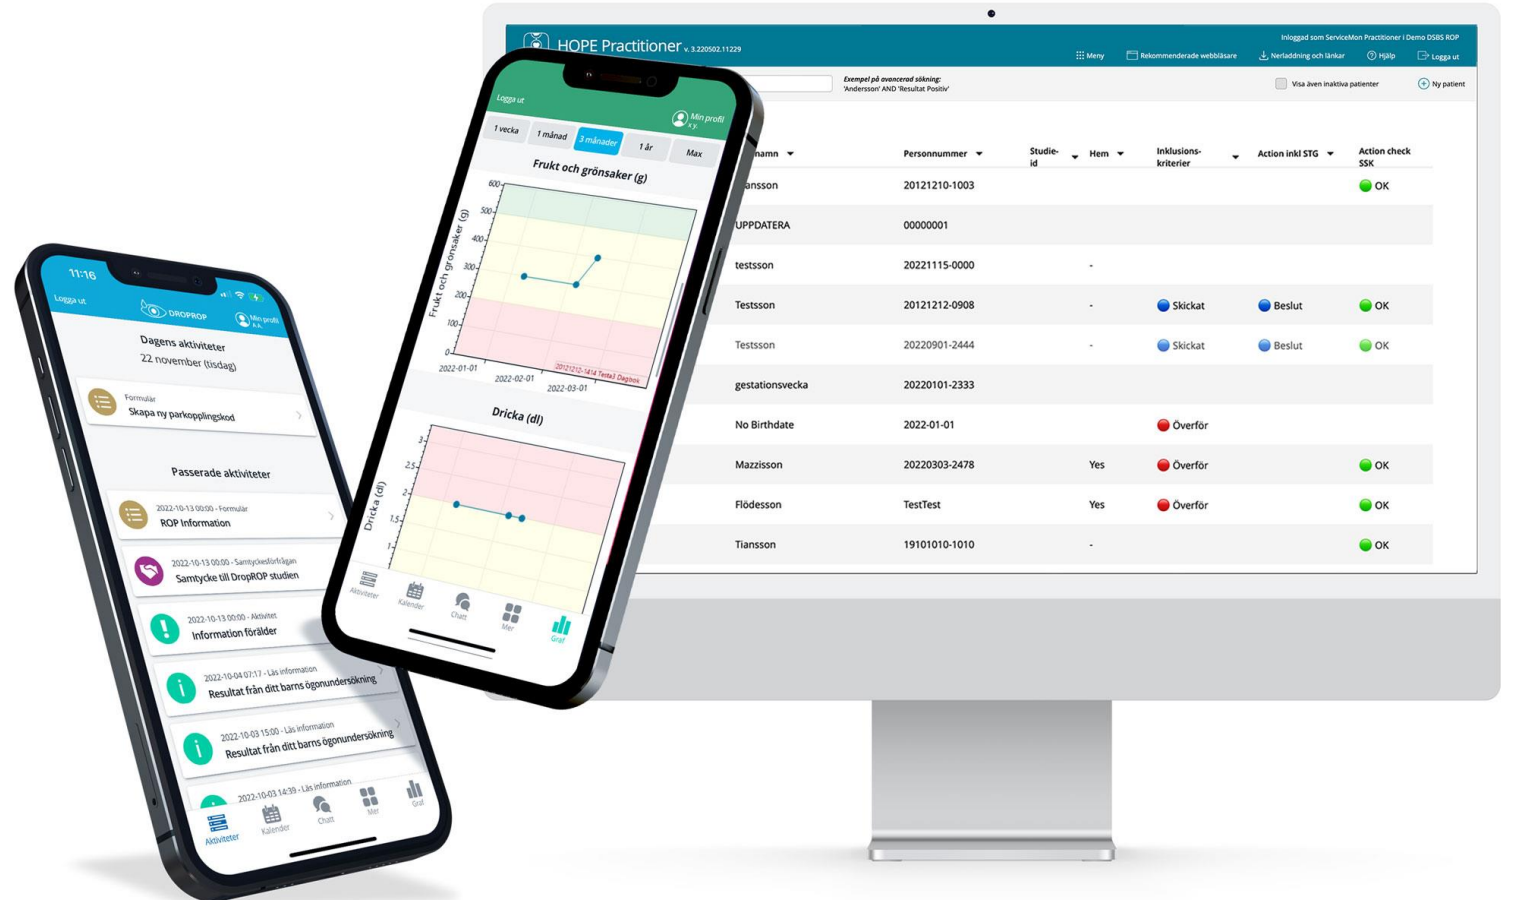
HOPE Practitioner v. 3.220502.11229

Inloggad som ServiceMon Practitioner i Demo DSBS ROP

Meny
Rekommenderade webbläsare
Nerladdning och länkar
Hjälp
Logga ut

Exempel på avancerad sökning: 'Andersson' AND 'Resultat Positiv'

Visa även inaktiva patienter
Ny patient

| namn | Personnummer | Studie-id | Hem | Inklusions-kriterier | Action inkl STG | Action check SSK |
|---|---|---|---|---|---|---|
| ansson | 20121210-1003 | | | | | OK |
| UPPDATERA | 00000001 | | | | | |
| testsson | 20221115-0000 | | - | | | |
| Testsson | 20121212-0908 | | - | Skickat | Beslut | OK |
| Testsson | 20220901-2444 | | - | Skickat | Beslut | OK |
| gestationsvecka | 20220101-2333 | | | | | |
| No Birthdate | 2022-01-01 | | | Överför | | |
| Mazzisson | 20220303-2478 | | Yes | Överför | | OK |
| Flödesson | TestTest | | Yes | Överför | | OK |
| Tiansson | 19101010-1010 | | - | | | OK |

Logga ut
Min profil x.y.
1 vecka
1 månad
3 månader
1 år
Max

Frukt och grönsaker (g)
600
500
400
300
200
100
0
Frukt och grönsaker (g)
2022-01-01
2022-02-01
2022-03-01
20121212-1414 Testa3 Dagbok

Dricka (dl)
3
2.5
2
1.5
1
Dricka (dl)

Aktiviteter
Kalender
Chatt
Mer
Graf

11:16
Logga ut
DROPROP
Min profil A.A.

Dagens aktiviteter
22 november (tisdag)

Formulär
Skapa ny parkopplingskod

Passerade aktiviteter

2022-10-13 00:00 - Formulär
ROP Information

2022-10-13 00:00 - Samtyckesförfrågan
Samtycke till DropROP studien

2022-10-13 00:00 - Aktivitet
Information förälder

2022-10-04 07:17 - Läs information
Resultat från ditt barns ögonundersökning

2022-10-03 15:00 - Läs information
Resultat från ditt barns ögonundersökning

2022-10-03 14:39 - Läs information

Aktiviteter
Kalender
Chatt
Mer
Graf